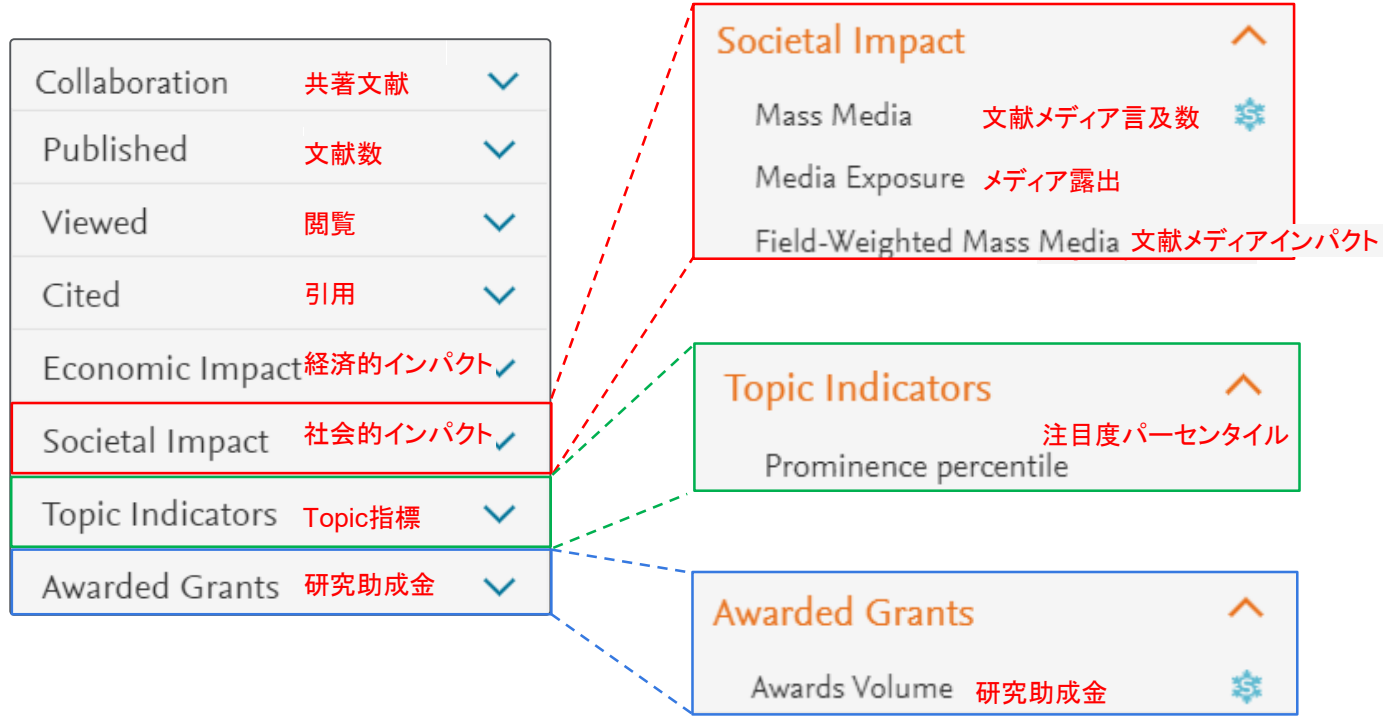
Collaboration 共著文献
Published 文献数
Viewed 閲覧
Cited 引用
Economic Impact 経済的インパクト
Societal Impact 社会的インパクト
Topic Indicators Topic指標
Awarded Grants 研究助成金

Societal Impact
Mass Media 文献メディア言及数
Media Exposure メディア露出
Field-Weighted Mass Media 文献メディアインパクト

Topic Indicators
注目度パーセンタイル
Prominence percentile

Awarded Grants
Awards Volume 研究助成金